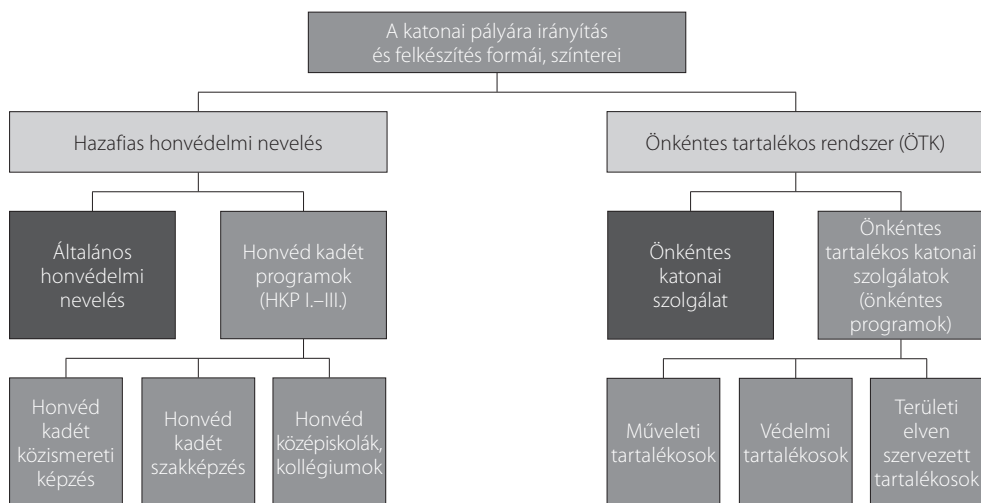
A katonai pályára irányítás és felkészítés formái, színterei

Hazafias honvédelmi nevelés

Önkéntes tartalékos rendszer (ÖTK)

Általános honvédelmi nevelés

Honvéd kadét programok (HKP I.–III.)

Önkéntes katonai szolgálat

Önkéntes tartalékos katonai szolgálatok (önkéntes programok)

Honvéd kadét közismereti képzés

Honvéd kadét szakképzés

Honvéd középiskolák, kollégiumok

Műveleti tartalékosok

Védelmi tartalékosok

Területi elven szervezett tartalékosok